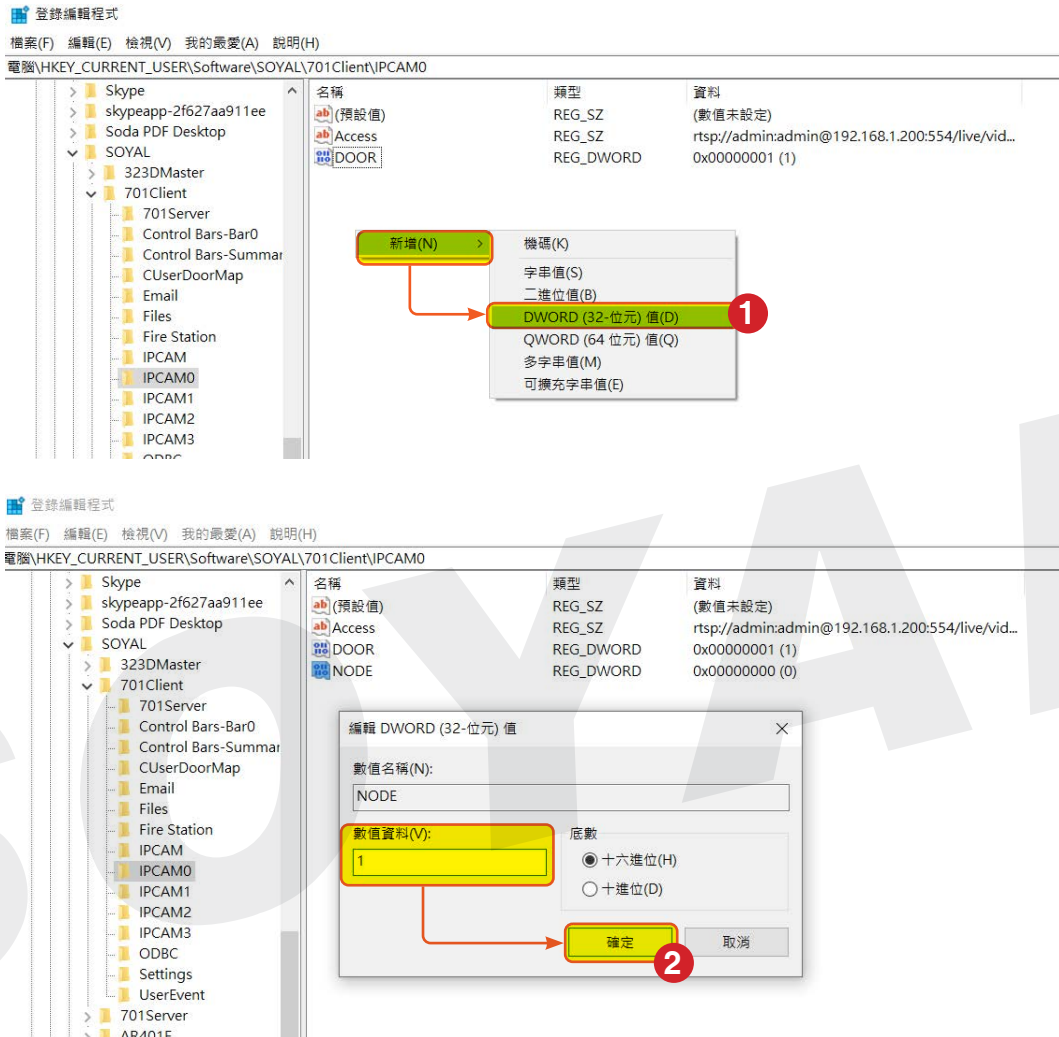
登錄編輯程式

檔案(F) 編輯(E) 檢視(V) 我的最愛(A) 說明(H)

電腦\HKEY_CURRENT_USER\Software\SOYAL\701Client\IPCAM0

Skype
skypeapp-2f627aa911ee
Soda PDF Desktop
SOYAL
323DMaster
701Client
701Server
Control Bars-Bar0
Control Bars-Summar
CUserDoorMap
Email
Files
Fire Station
IPCAM
IPCAM0
IPCAM1
IPCAM2
IPCAM3
ODBC

| 名稱 | 類型 | 資料 |
|---|---|---|
| (預設值) | REG_SZ | (數值未設定) |
| Access | REG_SZ | rtsp://admin:admin@192.168.1.200:554/live/vid... |
| DOOR | REG_DWORD | 0x00000001 (1) |

新增(N)

機碼(K)
字串值(S)
二進位值(B)
DWORD (32-位元) 值(D)
QWORD (64 位元) 值(Q)
多字串值(M)
可擴充字串值(E)

1

登錄編輯程式

檔案(F) 編輯(E) 檢視(V) 我的最愛(A) 說明(H)

電腦\HKEY_CURRENT_USER\Software\SOYAL\701Client\IPCAM0

Skype
skypeapp-2f627aa911ee
Soda PDF Desktop
SOYAL
323DMaster
701Client
701Server
Control Bars-Bar0
Control Bars-Summar
CUserDoorMap
Email
Files
Fire Station
IPCAM
IPCAM0
IPCAM1
IPCAM2
IPCAM3
ODBC
Settings
UserEvent
701Server
AR401E

| 名稱 | 類型 | 資料 |
|---|---|---|
| (預設值) | REG_SZ | (數值未設定) |
| Access | REG_SZ | rtsp://admin:admin@192.168.1.200:554/live/vid... |
| DOOR | REG_DWORD | 0x00000001 (1) |
| NODE | REG_DWORD | 0x00000000 (0) |

編輯 DWORD (32-位元) 值

數值名稱(N):
NODE
數值資料(V):
1
底數
十六進位(H)
十進位(D)
確定
取消

2

SOYAL